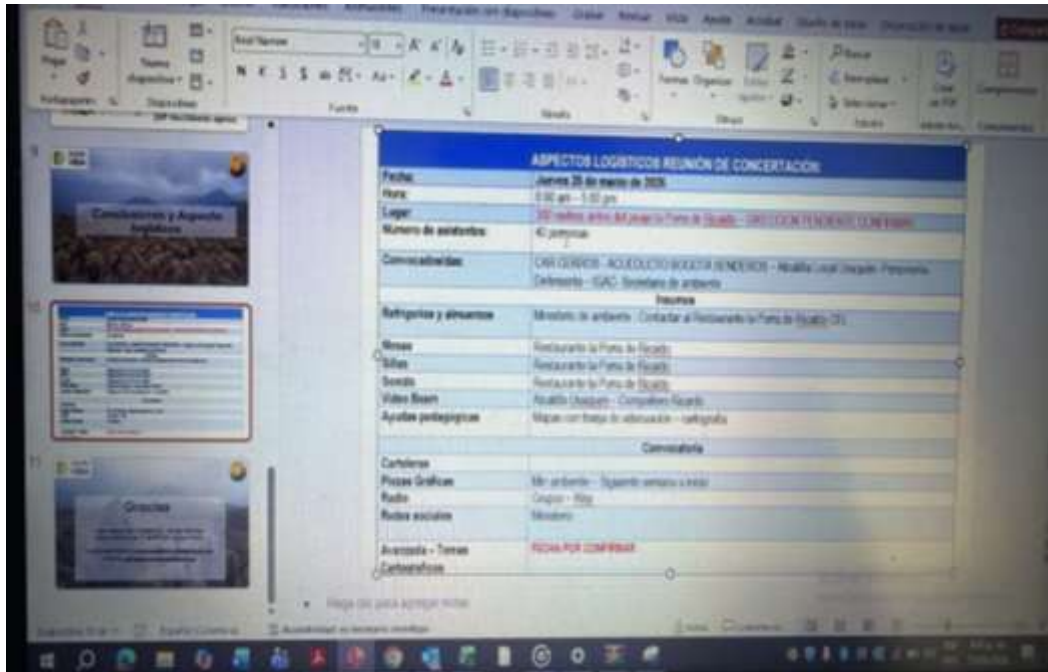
Presentación con diapositivas Grabar Revisar Vista Ayuda Acrobat Diseño de tabla Disposición de tabla

Pegar Portapapeles Nueva diapositiva Diapositivas Arial Narrow 9 Fuente Párrafo Formas Organizar Estilos rápidos Dibujo Buscar Reemplazar Seleccionar Edición Crear un PDF Complementos

9
Conclusiones y Agenda Logística

10

11
Gracias

ASPECTOS LOGÍSTICOS REUNIÓN DE CONCERTACIÓN

| Fecha | Jueves 28 de marzo de 2026 |
|---|---|
| Hora | 8:00 am – 5:00 pm |
| Lugar | 300 metros antes del peaje la Forma de Ricaurte – DIRECCIÓN PENDIENTE CONFIRMAR |
| Número de asistentes | 40 personas |
| Convocados/as | CAR CUNDINAMARCA – ACUEDUCTO BOGOTÁ SENDEROS – Alcaldía Local Usaquén, Personería, Defensoría – IGAC, Secretaría de ambiente |
| Insumos | |
| Refrigerios y almuerzos | Ministerio de ambiente – Contactar al Restaurante la Forma de Ricaurte (2) |
| Mesas | Restaurante la Forma de Ricaurte |
| Sillas | Restaurante la Forma de Ricaurte |
| Sonido | Restaurante la Forma de Ricaurte |
| Video Beam | Alcaldía Usaquén – Compañero Ricardo |
| Ayudas pedagógicas | Mapas con franja de adecuación – cartografía |
| Convocatoria | |
| Carteleras | |
| Piezas Gráficas | Min ambiente – Siguiente semana a iniciar |
| Radio | Grupos – Wsp |
| Redes sociales | Ministerio |
| Avanzada – Tomas Cartográficas | FECHA POR CONFIRMAR |

Haga clic para agregar notas

Diapositiva 10 de 11 Español (Colombia) Accesibilidad: es necesario investigar Notas Comentarios